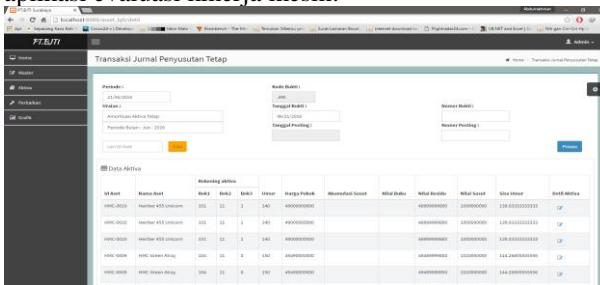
aplikasi evaluasi kinerja mesin.

localhost

PT.BJTI

Admin

Home
Master
Aktiva
Perbaikan
Grafik

Transaksi Jurnal Penyusutan Tetap

Home Transaksi Jurnal Penyusutan Tetap

Periode :
Kode Bukti :
Uraian :
Amortisasi Aktiva Tetap
Periode Bulan - Jun - 2016
Tanggal Bukti :
Tanggal Posting :
Nomor Bukti :
Nomor Posting :

Proses

Data Aktiva

| Id Aset | Nama Aset | Rek1 | Rek2 | Rek3 | Umur | Harga Pokok | Akumulasi Susut | Nilai Buku | Nilai Residu | Nilai Susut | Sisa Umur | Detil Aktiva |
|---|---|---|---|---|---|---|---|---|---|---|---|---|
| HMC-0020 | Heriber 455 Unicorn | 101 | 11 | 1 | 140 | 4900000000 | | | 4900000000 | 100000000 | 139.03333333333 | |
| HMC-0022 | Heriber 455 Unicorn | 101 | 11 | 1 | 140 | 4900000000 | | | 4900000000 | 100000000 | 139.03333333333 | |
| HMC-0023 | Heriber 455 Unicorn | 101 | 11 | 1 | 140 | 4900000000 | | | 4900000000 | 100000000 | 139.03333333333 | |
| HMC-0009 | HMC Green Alray | 104 | 11 | 3 | 150 | 4940000000 | | | 4940000000 | 100000000 | 144.26666666666 | |
| HMC-0009 | HMC Green Alray | 104 | 11 | 3 | 150 | 4940000000 | | | 4940000000 | 100000000 | 144.26666666666 | |